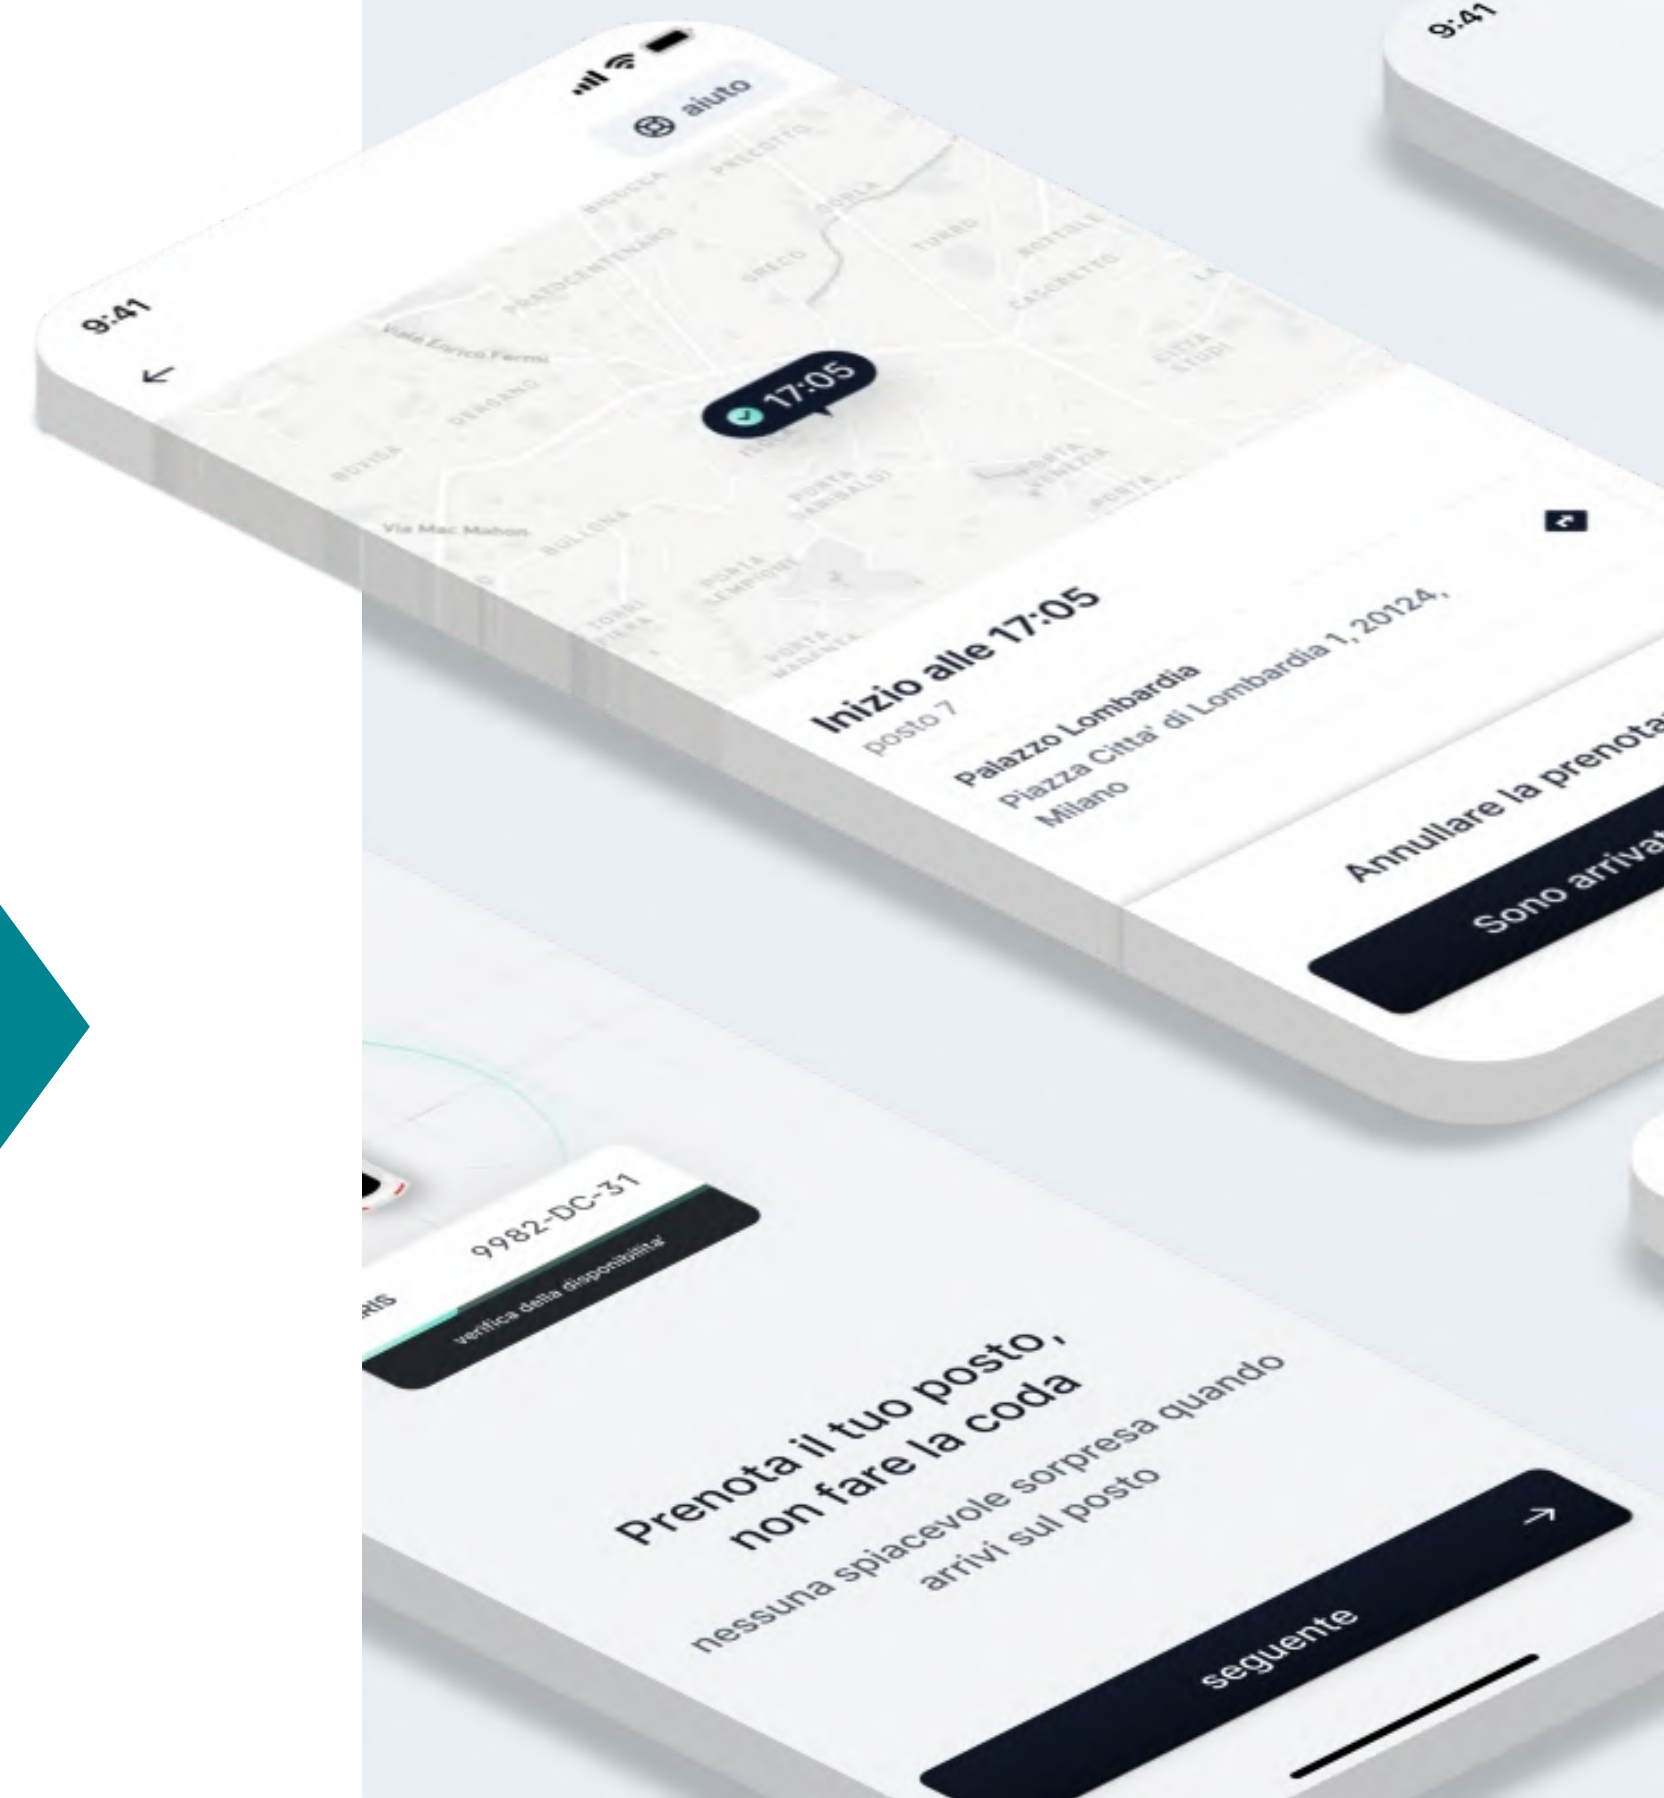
9:41

9:41

aiuto

Viale Enrico Fermi

Via Mac Mahon

17:05

Inizio alle 17:05
posto 7

Palazzo Lombardia
Piazza Citta' di Lombardia 1, 20124, Milano

Annullare la prenota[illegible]

Sono arrivat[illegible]

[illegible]IS 9982-DC-31

verifica della disponibilita'

Prenota il tuo posto, non fare la coda

nessuna spiacevole sorpresa quando arrivi sul posto

seguente